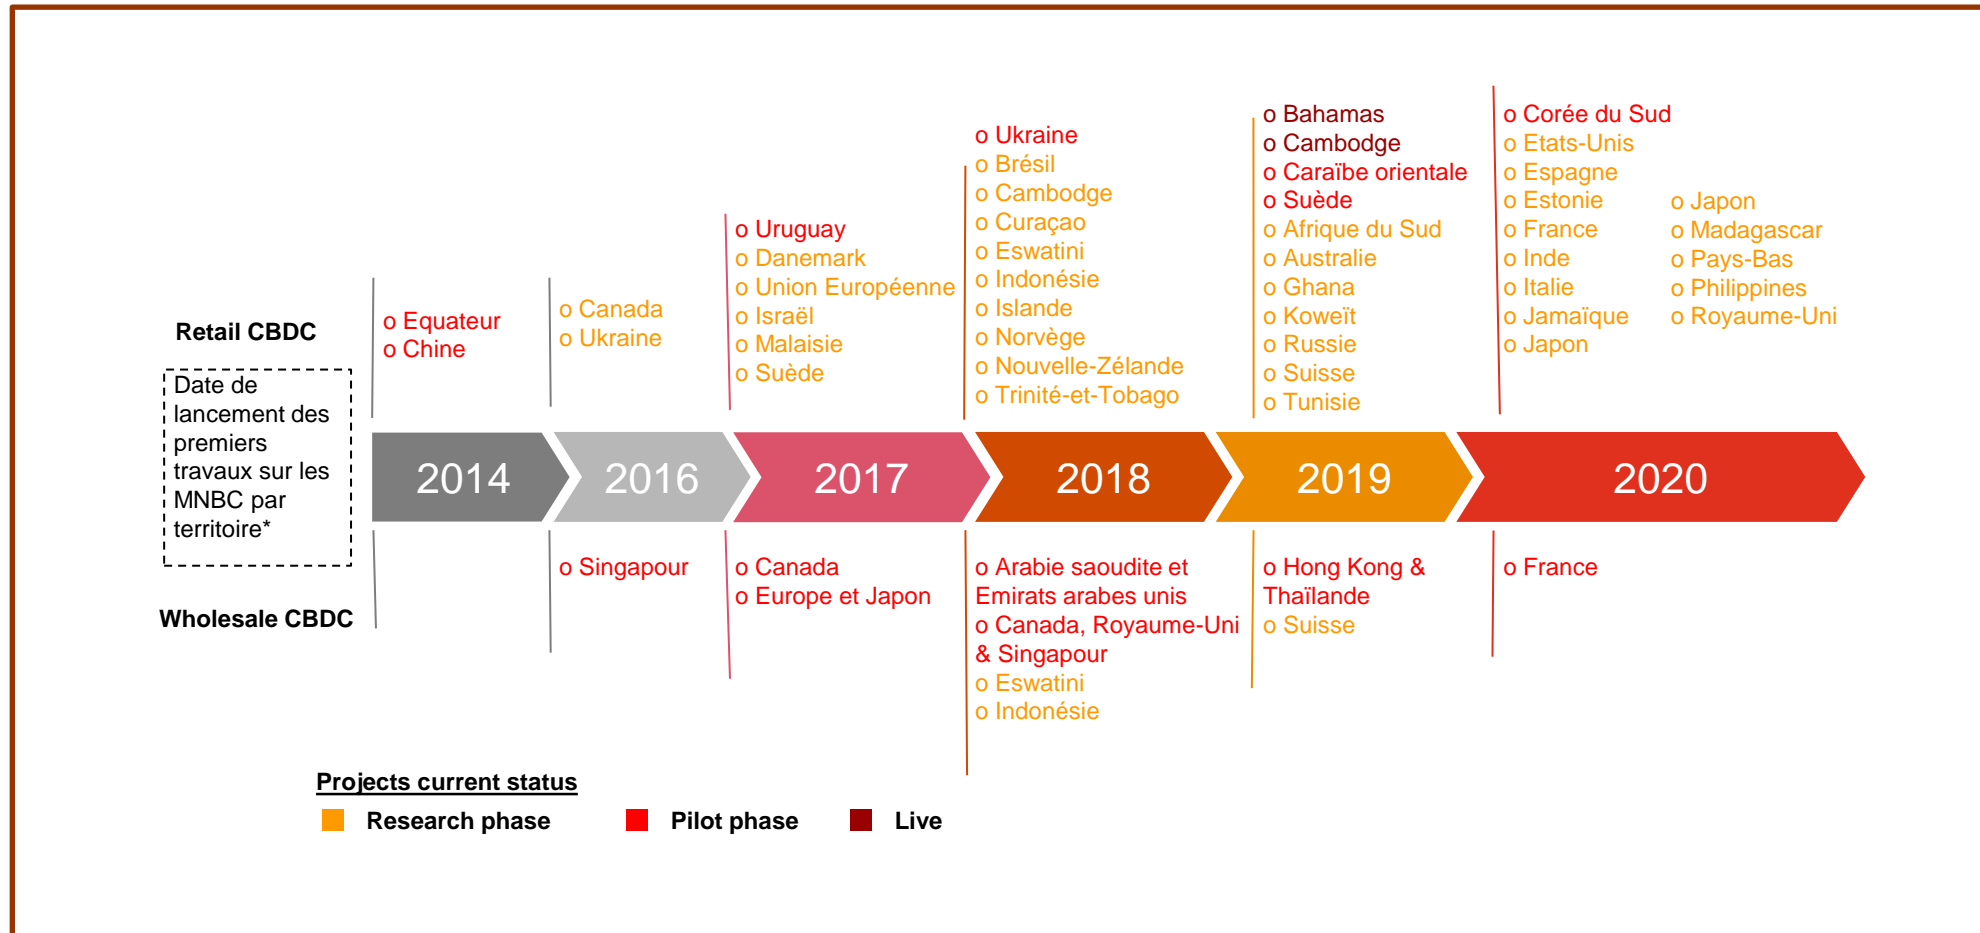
Retail CBDC

Date de lancement des premiers travaux sur les MNBC par territoire*

Wholesale CBDC

o Equateur
o Chine

o Canada
o Ukraine

o Uruguay
o Danemark
o Union Européenne
o Israël
o Malaisie
o Suède

o Ukraine
o Brésil
o Cambodge
o Curaçao
o Eswatini
o Indonésie
o Islande
o Norvège
o Nouvelle-Zélande
o Trinité-et-Tobago

o Bahamas
o Cambodge
o Caraïbe orientale
o Suède
o Afrique du Sud
o Australie
o Ghana
o Koweït
o Russie
o Suisse
o Tunisie

o Corée du Sud
o Etats-Unis
o Espagne
o Estonie
o France
o Inde
o Italie
o Jamaïque
o Japon

o Japon
o Madagascar
o Pays-Bas
o Philippines
o Royaume-Uni

2014 | 2016 | 2017 | 2018 | 2019 | 2020

o Singapour

o Canada
o Europe et Japon

o Arabie saoudite et Emirats arabes unis
o Canada, Royaume-Uni & Singapour
o Eswatini
o Indonésie

o Hong Kong & Thaïlande
o Suisse

o France

Projects current status
Research phase
Pilot phase
Live